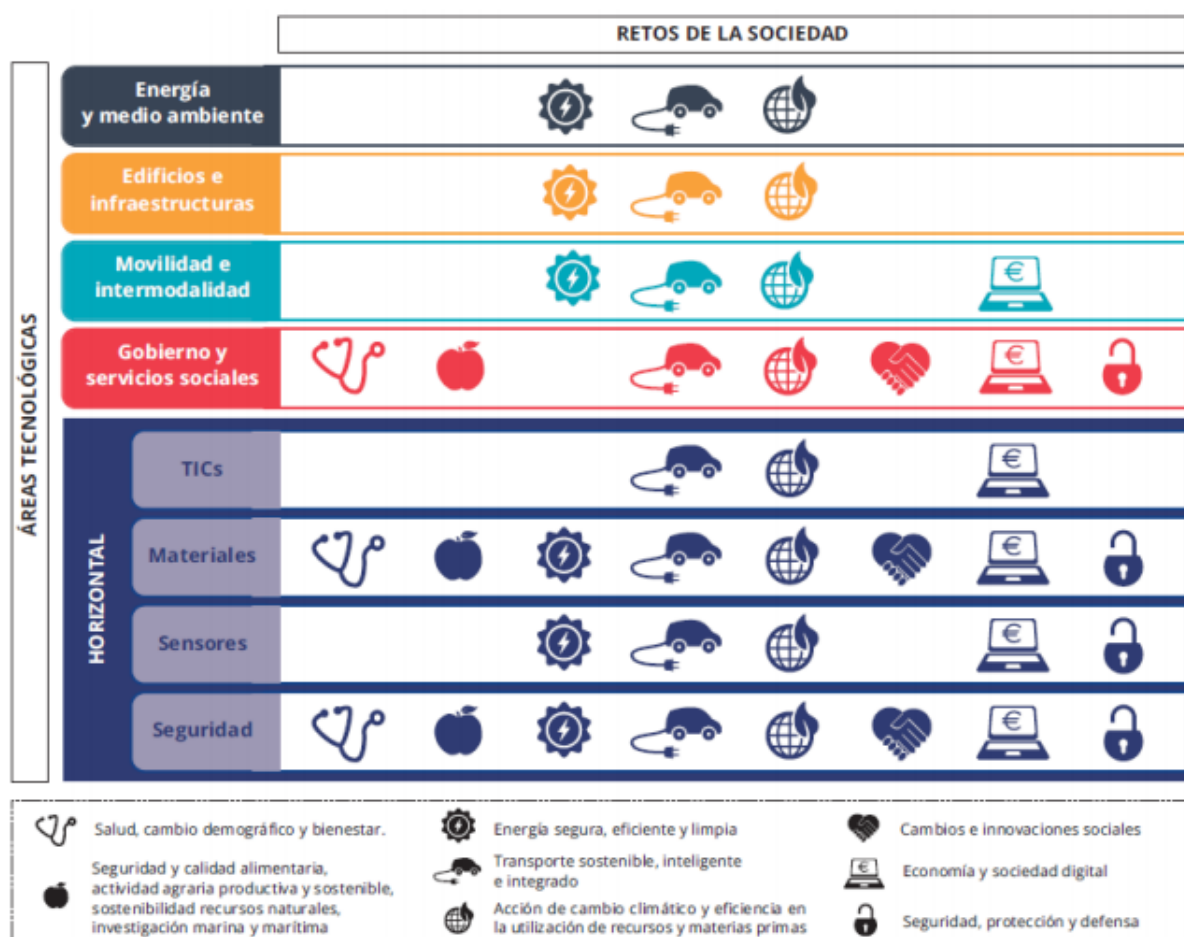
RETOS DE LA SOCIEDAD

ÁREAS TECNOLÓGICAS

Energía y medio ambiente

Edificios e infraestructuras

Movilidad e intermodalidad

€

Gobierno y servicios sociales

€

HORIZONTAL

TICs

€

Materiales

€

Sensores

€

Seguridad

€

Salud, cambio demográfico y bienestar.

Seguridad y calidad alimentaria, actividad agraria productiva y sostenible, sostenibilidad recursos naturales, investigación marina y marítima

Energía segura, eficiente y limpia

Transporte sostenible, inteligente e integrado

Acción de cambio climático y eficiencia en la utilización de recursos y materias primas

Cambios e innovaciones sociales

€

Economía y sociedad digital

Seguridad, protección y defensa